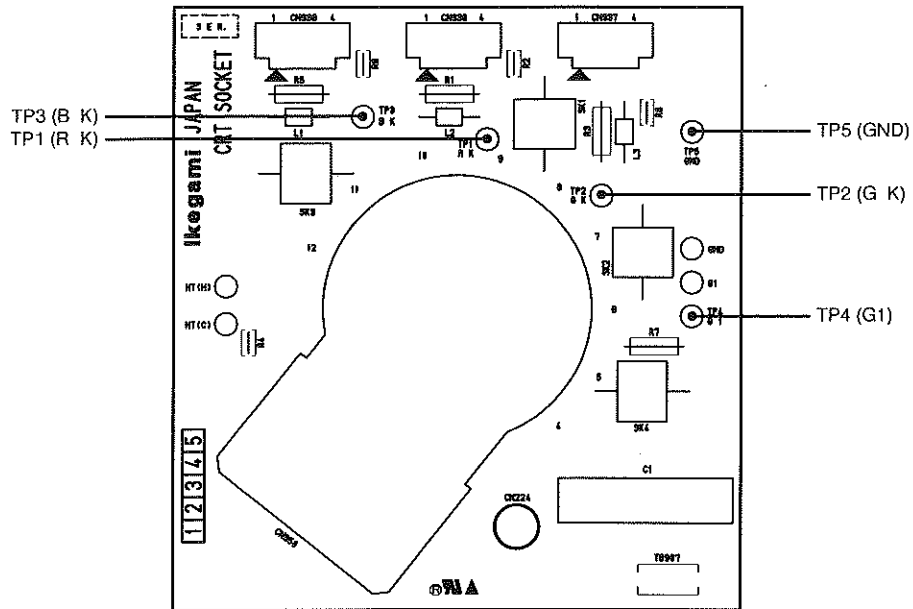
SER.

1 CN338 4

1 CN339 4

1 CN337 4

R5

R1

R8

R2

R3

SK1

L3

TP3 (B K)

TP1 (R K)

TP5 (GND)

TP2 (G K)

TP4 (G1)

TP3 B K

TP1 R K

TP5 GND

TP2 G K

L1

L2

10

9

8

11

SK3

Ikegami JAPAN

CRT SOCKET

F2

HT(H)

HT(C)

R4

7

GND

SK2

G1

6

TP4 G1

R7

5

SK4

4

1 2 3 4 5

C1

CN224

CN259

T8987